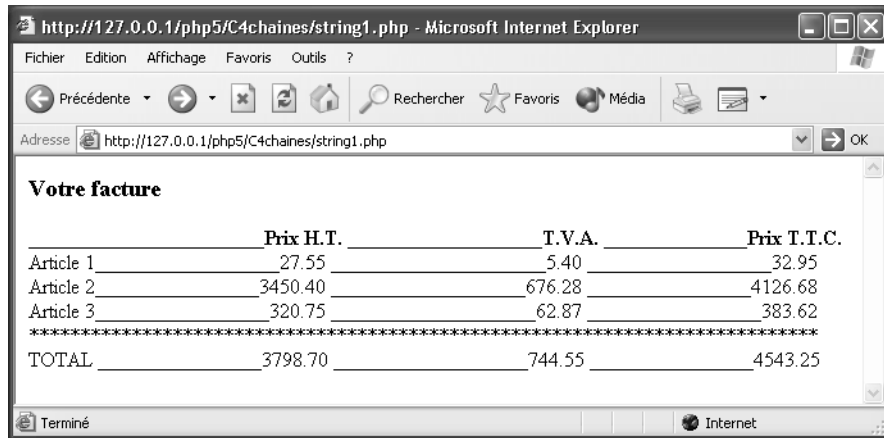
http://127.0.0.1/php5/C4chaines/string1.php - Microsoft Internet Explorer

Fichier Edition Affichage Favoris Outils ?

Précédente Rechercher Favoris Média

Adresse http://127.0.0.1/php5/C4chaines/string1.php OK

**Votre facture**

____________________Prix H.T. ____________________T.V.A. ______________Prix T.T.C.
Article 1________________27.55 ____________________5.40 ________________32.95
Article 2_____________3450.40 __________________676.28 ______________4126.68
Article 3______________320.75 ___________________62.87 _______________383.62
****************************************************************************
TOTAL ______________3798.70 __________________744.55 ______________4543.25

Terminé Internet